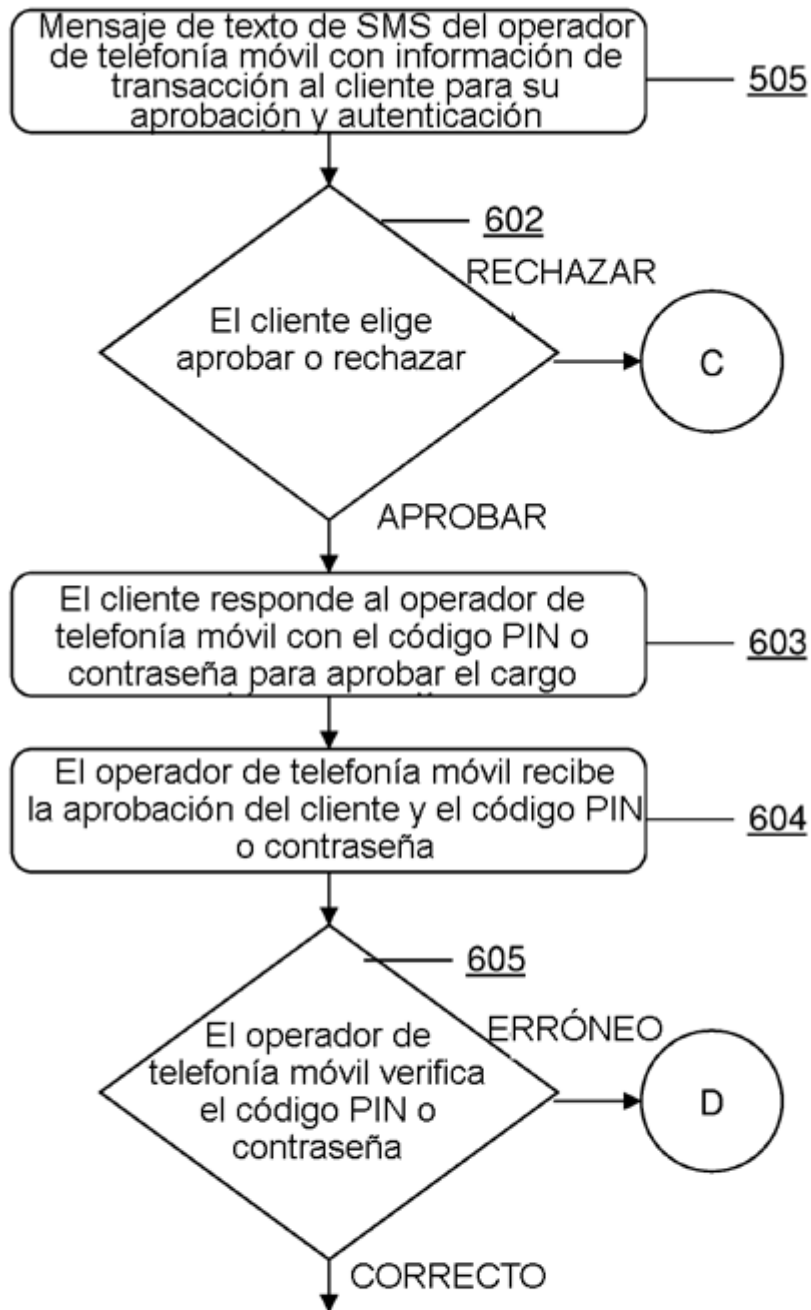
Mensaje de texto de SMS del operador de telefonía móvil con información de transacción al cliente para su aprobación y autenticación

505

602

RECHAZAR

El cliente elige aprobar o rechazar

C

APROBAR

El cliente responde al operador de telefonía móvil con el código PIN o contraseña para aprobar el cargo

603

El operador de telefonía móvil recibe la aprobación del cliente y el código PIN o contraseña

604

605

ERRÓNEO

El operador de telefonía móvil verifica el código PIN o contraseña

D

CORRECTO